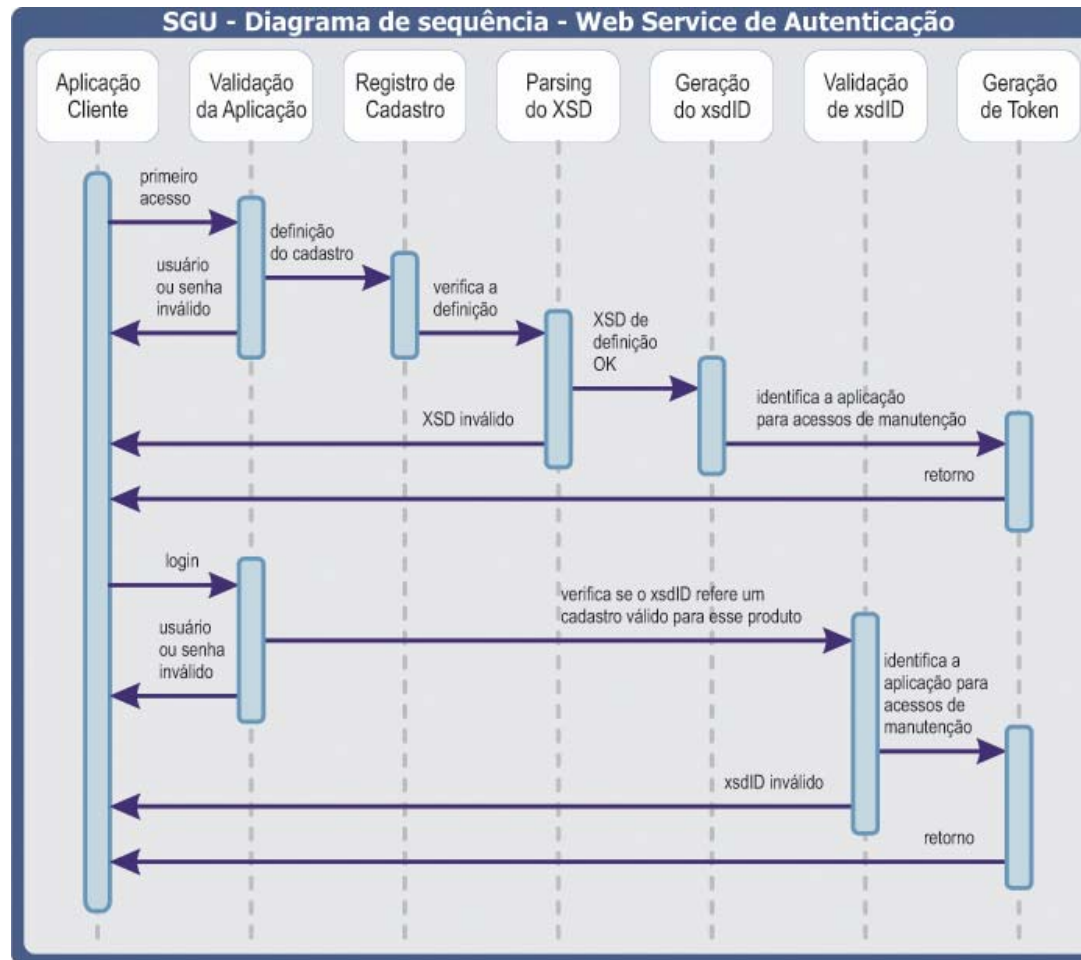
SGU - Diagrama de sequência - Web Service de Autenticação

Aplicação Cliente

Validação da Aplicação

Registro de Cadastro

Parsing do XSD

Geração do xsdID

Validação de xsdID

Geração de Token

primeiro acesso

definição do cadastro

usuário ou senha inválido

verifica a definição

XSD de definição OK

identifica a aplicação para acessos de manutenção

XSD inválido

retorno

login

verifica se o xsdID refere um cadastro válido para esse produto

usuário ou senha inválido

identifica a aplicação para acessos de manutenção

xsdID inválido

retorno